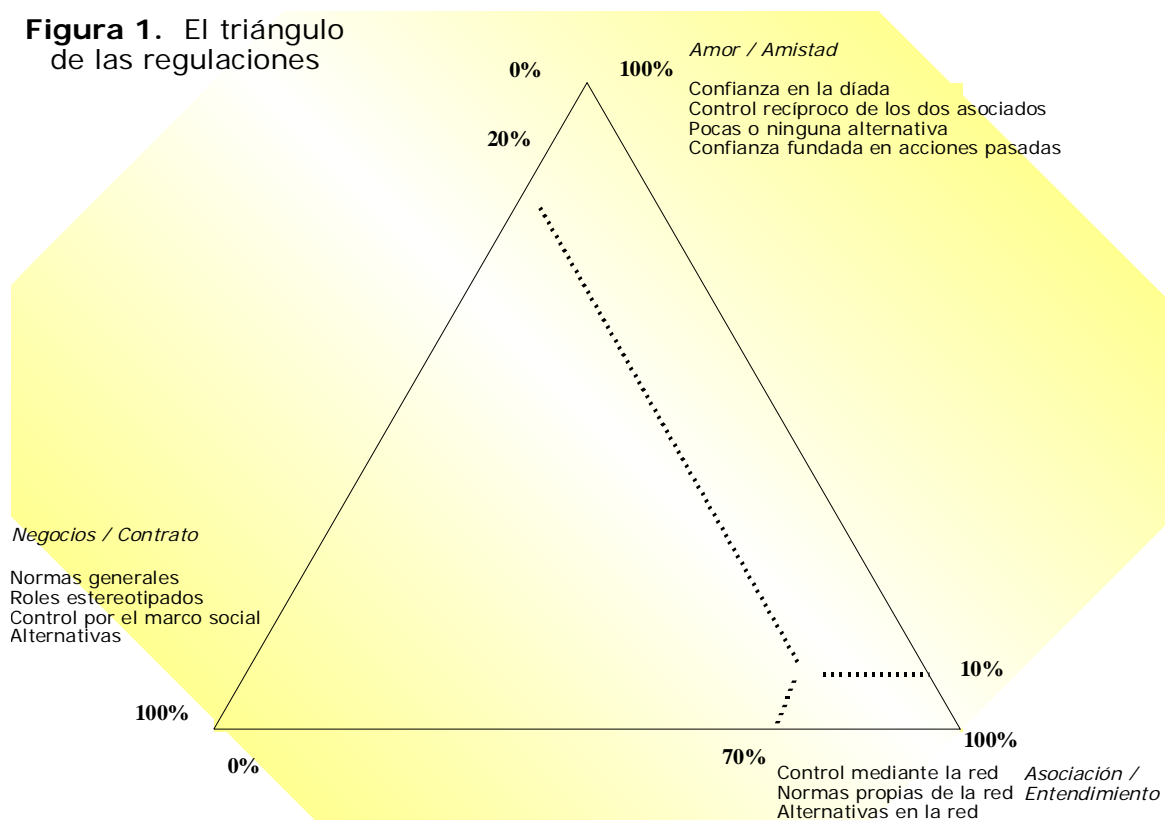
**Figura 1.** El triángulo de las regulaciones

0% 100% *Amor / Amistad*

Confianza en la díada
Control recíproco de los dos asociados
Pocas o ninguna alternativa
Confianza fundada en acciones pasadas

20%

*Negocios / Contrato*

Normas generales
Roles estereotipados
Control por el marco social
Alternativas

10%

100%

0%

70%

100%

Control mediante la red
Normas propias de la red
Alternativas en la red

*Asociación / Entendimiento*